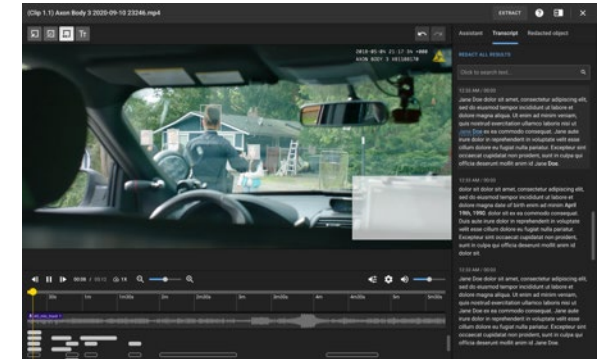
(Clip 1.1) Axon Body 3 2020-09-10 2324b.mp4

EXTRACT

Tr

2018-05-04 21:17 34 +000
AXON BODY 3 X81108170

Assistant Transcript Redacted object

REDACT ALL RESULTS

Click to search text...

12:33 AM / 00:00
Jane Doe dolor sit amet, consectetur adipiscing elit, sed do eiusmod tempor incididunt ut labore et dolore magna aliqua. Ut enim ad minim veniam, quis nostrud exercitation ullamco laboris nisi ut Jane Doe ex ea commodo consequat.. Jane aute irure dolor in reprehenderit in voluptate velit esse cillum dolore eu fugiat nulla pariatur. Excepteur sint occaecat cupidatat non proident, sunt in culpa qui officia deserunt mollit anim id Jane Doe.

12:33 AM / 00:00
dolor sit dolor sit amet, consectetur adipiscing elit, sed do eiusmod tempor incididunt ut labore et dolore magna date of birth enim ad minim April 19th, 1990. dolor sit ex ea commodo consequat. Duis aute irure dolor in reprehenderit in voluptate velit esse cillum dolore eu fugiat nulla pariatur. Excepteur sint occaecat cupidatat non proident, sunt in culpa qui officia deserunt mollit anim id dolor sit.

12:33 AM / 00:00
Jane Doe dolor sit amet, consectetur adipiscing elit, sed do eiusmod tempor incididunt ut labore et dolore magna aliqua. Ut enim ad minim veniam, quis nostrud exercitation ullamco laboris nisi ut Jane Doe ex ea commodo consequat.. Jane aute irure dolor in reprehenderit in voluptate velit esse cillum dolore eu fugiat nulla pariatur. Excepteur sint occaecat cupidatat non proident, sunt in culpa qui officia deserunt mollit anim id Jane Doe.

00:06 / 10:13 1X

30s 1m 1m30s 2m 2m30s 3m 3m30s 4m 4m30s 5m 5m30s